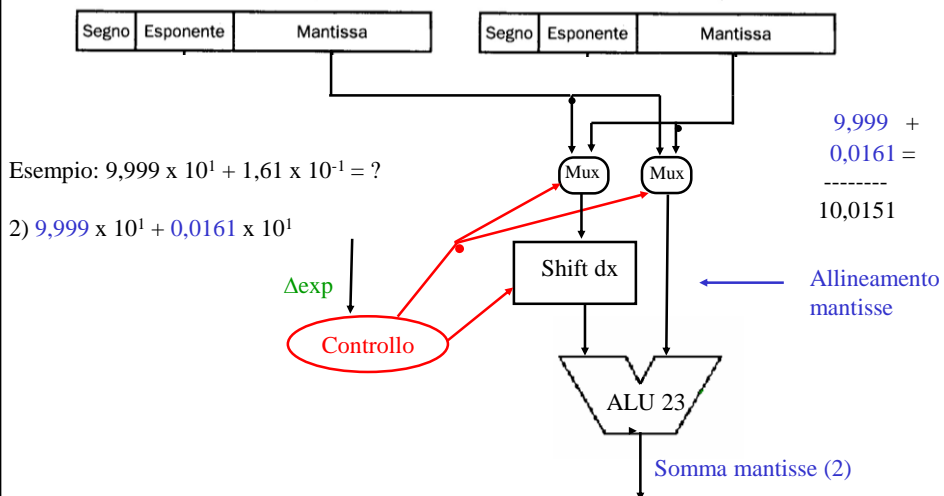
| Segno | Esponente | Mantissa |
|---|---|---|

| Segno | Esponente | Mantissa |
|---|---|---|

Esempio: 9,999 x $10^1$ + 1,61 x $10^{-1}$ = ?

2) 9,999 x $10^1$ + 0,0161 x $10^1$

9,999 +
0,0161 =
--------
10,0151

Mux

Mux

Shift dx

$\Delta$exp

Controllo

Allineamento mantisse

ALU 23

Somma mantisse (2)